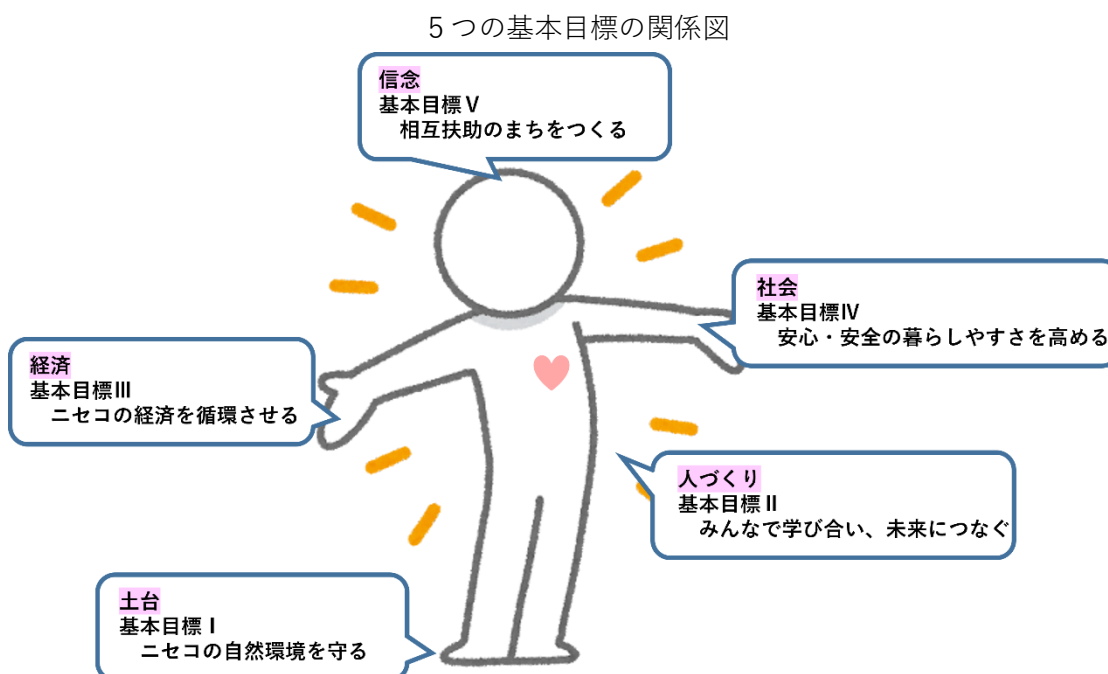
5つの基本目標の関係図

信念
基本目標Ⅴ
相互扶助のまちをつくる

社会
基本目標Ⅳ
安心・安全の暮らしやすさを高める

経済
基本目標Ⅲ
ニセコの経済を循環させる

人づくり
基本目標Ⅱ
みんなで学び合い、未来につなぐ

土台
基本目標Ⅰ
ニセコの自然環境を守る